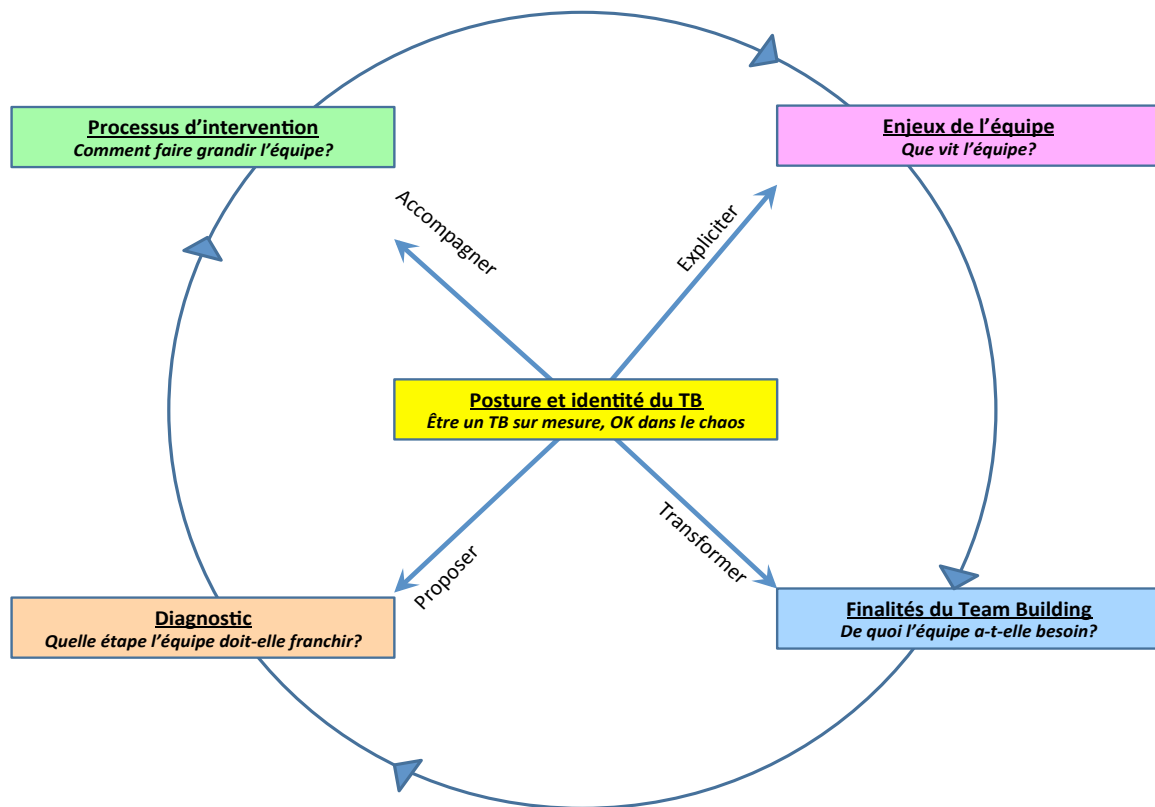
**Processus d'intervention**
*Comment faire grandir l'équipe?*

**Enjeux de l'équipe**
*Que vit l'équipe?*

Accompagner

Expliciter

**Posture et identité du TB**
*Être un TB sur mesure, OK dans le chaos*

Proposer

Transformer

**Diagnostic**
*Quelle étape l'équipe doit-elle franchir?*

**Finalités du Team Building**
*De quoi l'équipe a-t-elle besoin?*